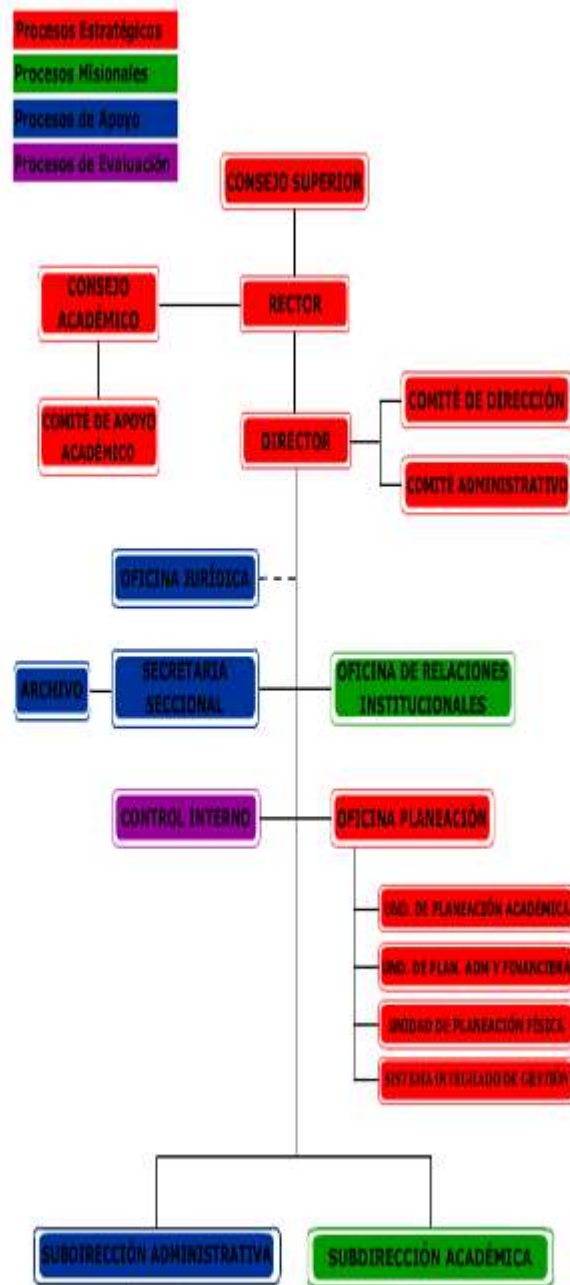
Procesos Estratégicos
Procesos Misionales
Procesos de Apoyo
Procesos de Evaluación

CONSEJO SUPERIOR

CONSEJO ACADÉMICO

RECTOR

COMITE DE APOYO ACADÉMICO

DIRECTOR

COMITÉ DE DIRECCIÓN

COMITÉ ADMINISTRATIVO

OFICINA JURÍDICA

ARCHIVO

SECRETARIA SECCIONAL

OFICINA DE RELACIONES INSTITUCIONALES

CONTROL INTERNO

OFICINA PLANEACIÓN

UND. DE PLANEACIÓN ACADÉMICA

UND. DE PLAN. ADM Y FINANCIERA

UNIDAD DE PLANEACIÓN FÍSICA

SISTEMA INTEGRADO DE GESTIÓN

SUBDIRECCIÓN ADMINISTRATIVA

SUBDIRECCIÓN ACADÉMICA